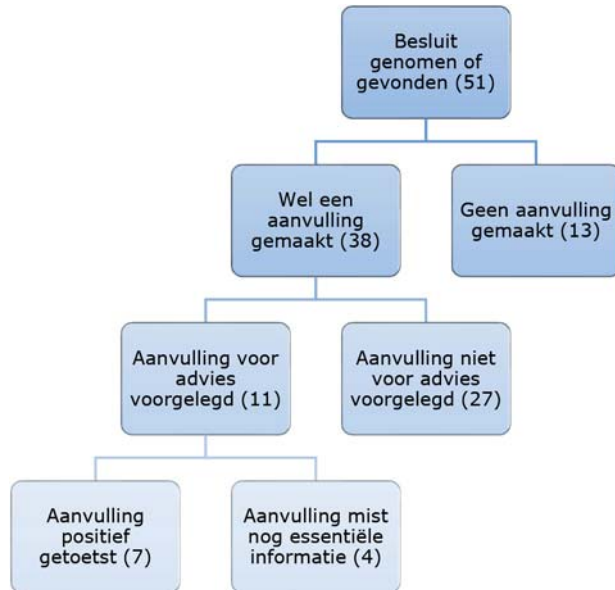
Besluit genomen of gevonden (51)

Wel een aanvulling gemaakt (38)

Geen aanvulling gemaakt (13)

Aanvulling voor advies voorgelegd (11)

Aanvulling niet voor advies voorgelegd (27)

Aanvulling positief getoetst (7)

Aanvulling mist nog essentiële informatie (4)